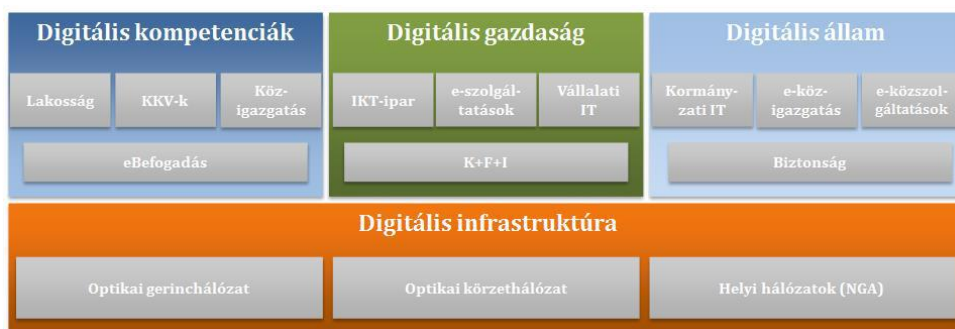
Digitális kompetenciák

Lakosság

KKV-k

Köz-igazgatás

eBefogadás

Digitális gazdaság

IKT-ipar

e-szolgál-tatások

Vállalati IT

K+F+I

Digitális állam

Kormány-zati IT

e-köz-igazgatás

e-közszol-gáltatások

Biztonság

Digitális infrastruktúra

Optikai gerinchálózat

Optikai körzethálózat

Helyi hálózatok (NGA)